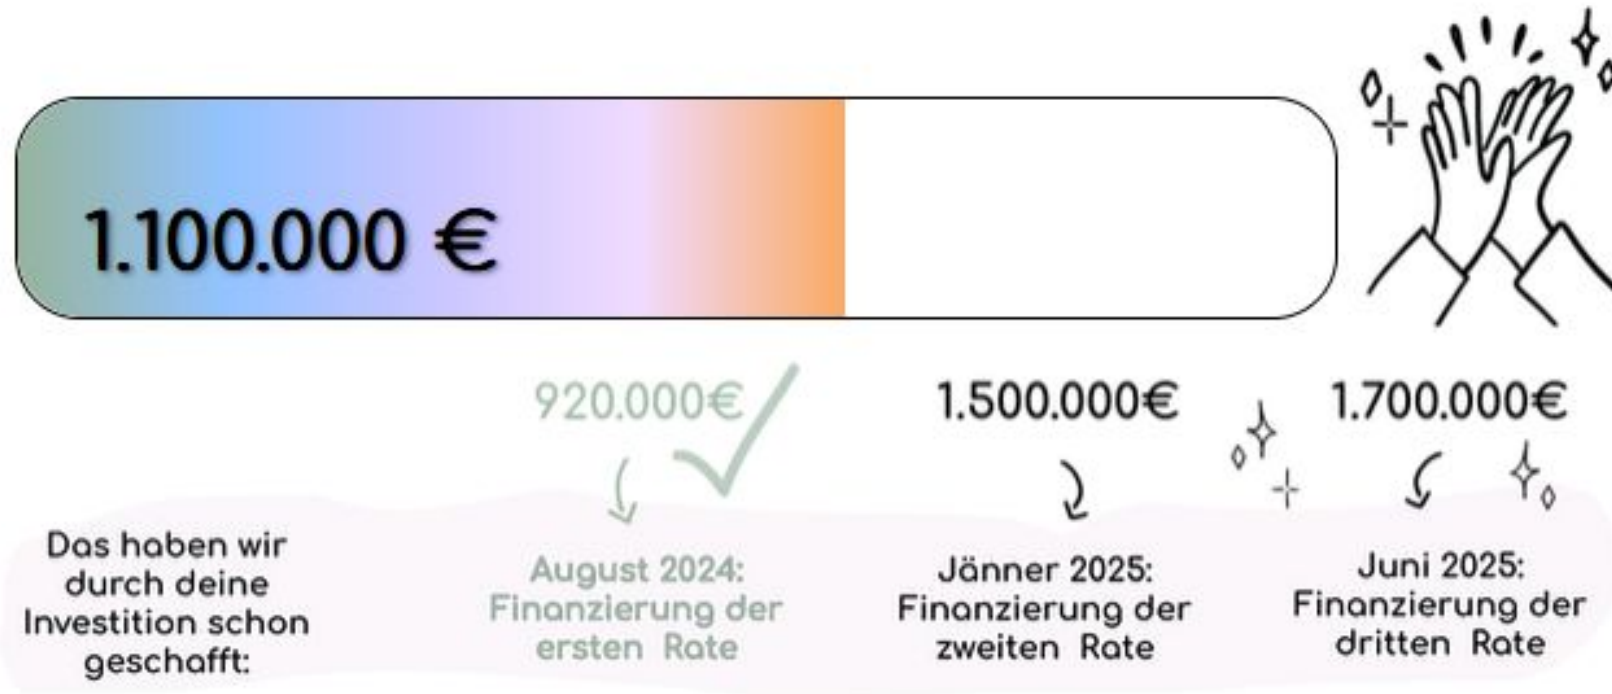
1.100.000 €

920.000€

1.500.000€

1.700.000€

Das haben wir durch deine Investition schon geschafft:

August 2024: Finanzierung der ersten Rate

Jänner 2025: Finanzierung der zweiten Rate

Juni 2025: Finanzierung der dritten Rate